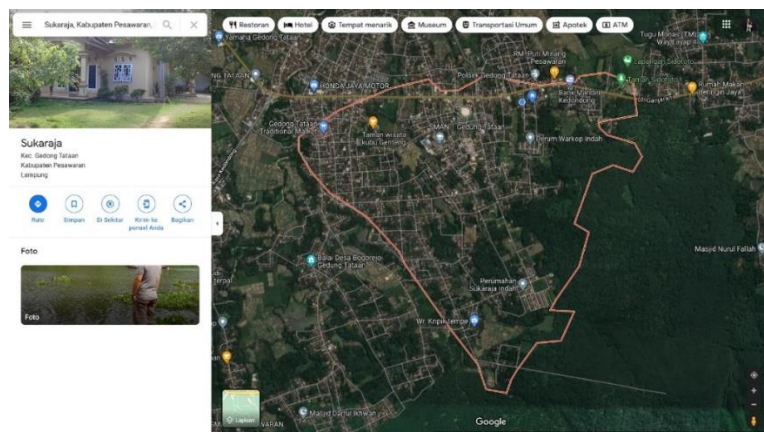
Sukaraja, Kabupaten Pesawaran

Restoran
Hotel
Tempat menarik
Museum
Transportasi Umum
Apotek
ATM

Sukaraja
Kec. Gedong Tataan
Kabupaten Pesawaran
Lampung

Rute
Simpan
Di Sekitar
Kirim ke ponsel Anda
Bagikan

Foto

Foto

Yamaha Gedong Tataan
HONDA JAYA MOTOR
Gedong Tataan Traditional Market
Taman wisata kubu Gemseng
Polsek Gedong Tataan
RM Putri Minang Pesawaran
Rumah Makan
Tugu Monas (TM) Way Layap
Depot Warkop Indah
Balai Desa Bogorejo Gedong Tataan
Perumahan Sukaraja Indah
Wr. Kopi Terepe
Masjid Nurul Fallah
Lapisan
Google